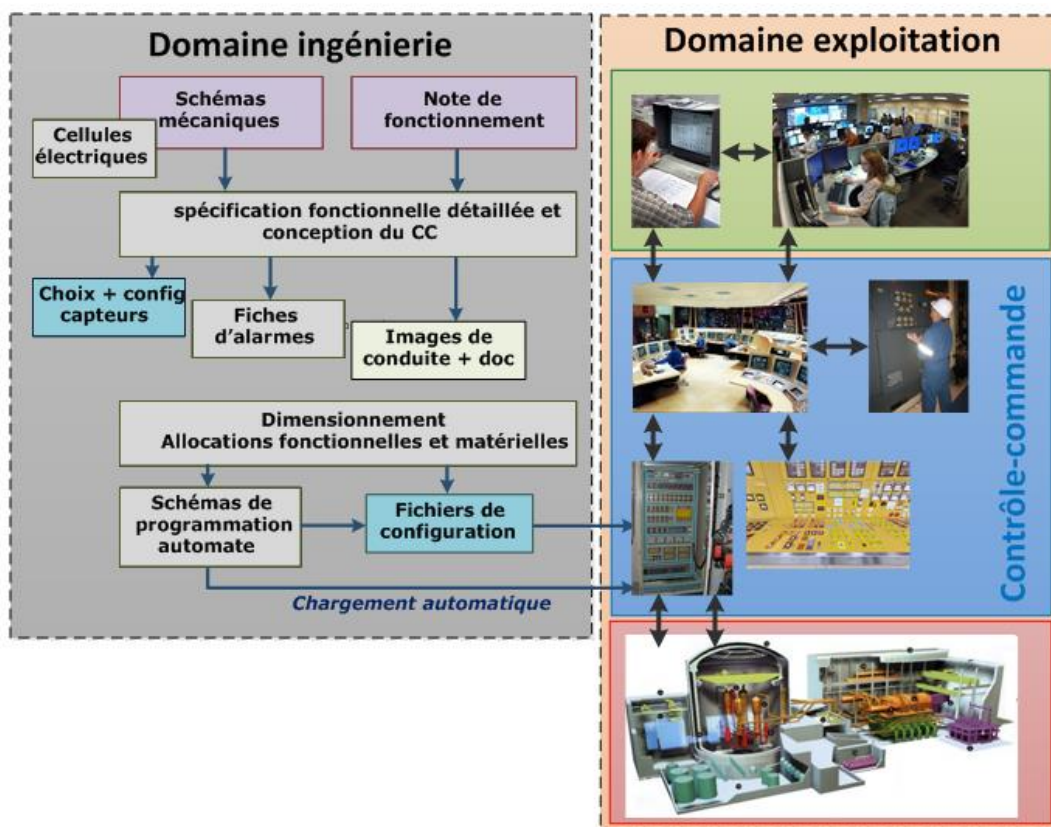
Domaine ingénierie

Schémas mécaniques

Note de fonctionnement

Cellules électriques

spécification fonctionnelle détaillée et conception du CC

Choix + config capteurs

Fiches d'alarmes

Images de conduite + doc

Dimensionnement
Allocations fonctionnelles et matérielles

Schémas de programmation automate

Fichiers de configuration

Chargement automatique

Domaine exploitation

Contrôle-commande